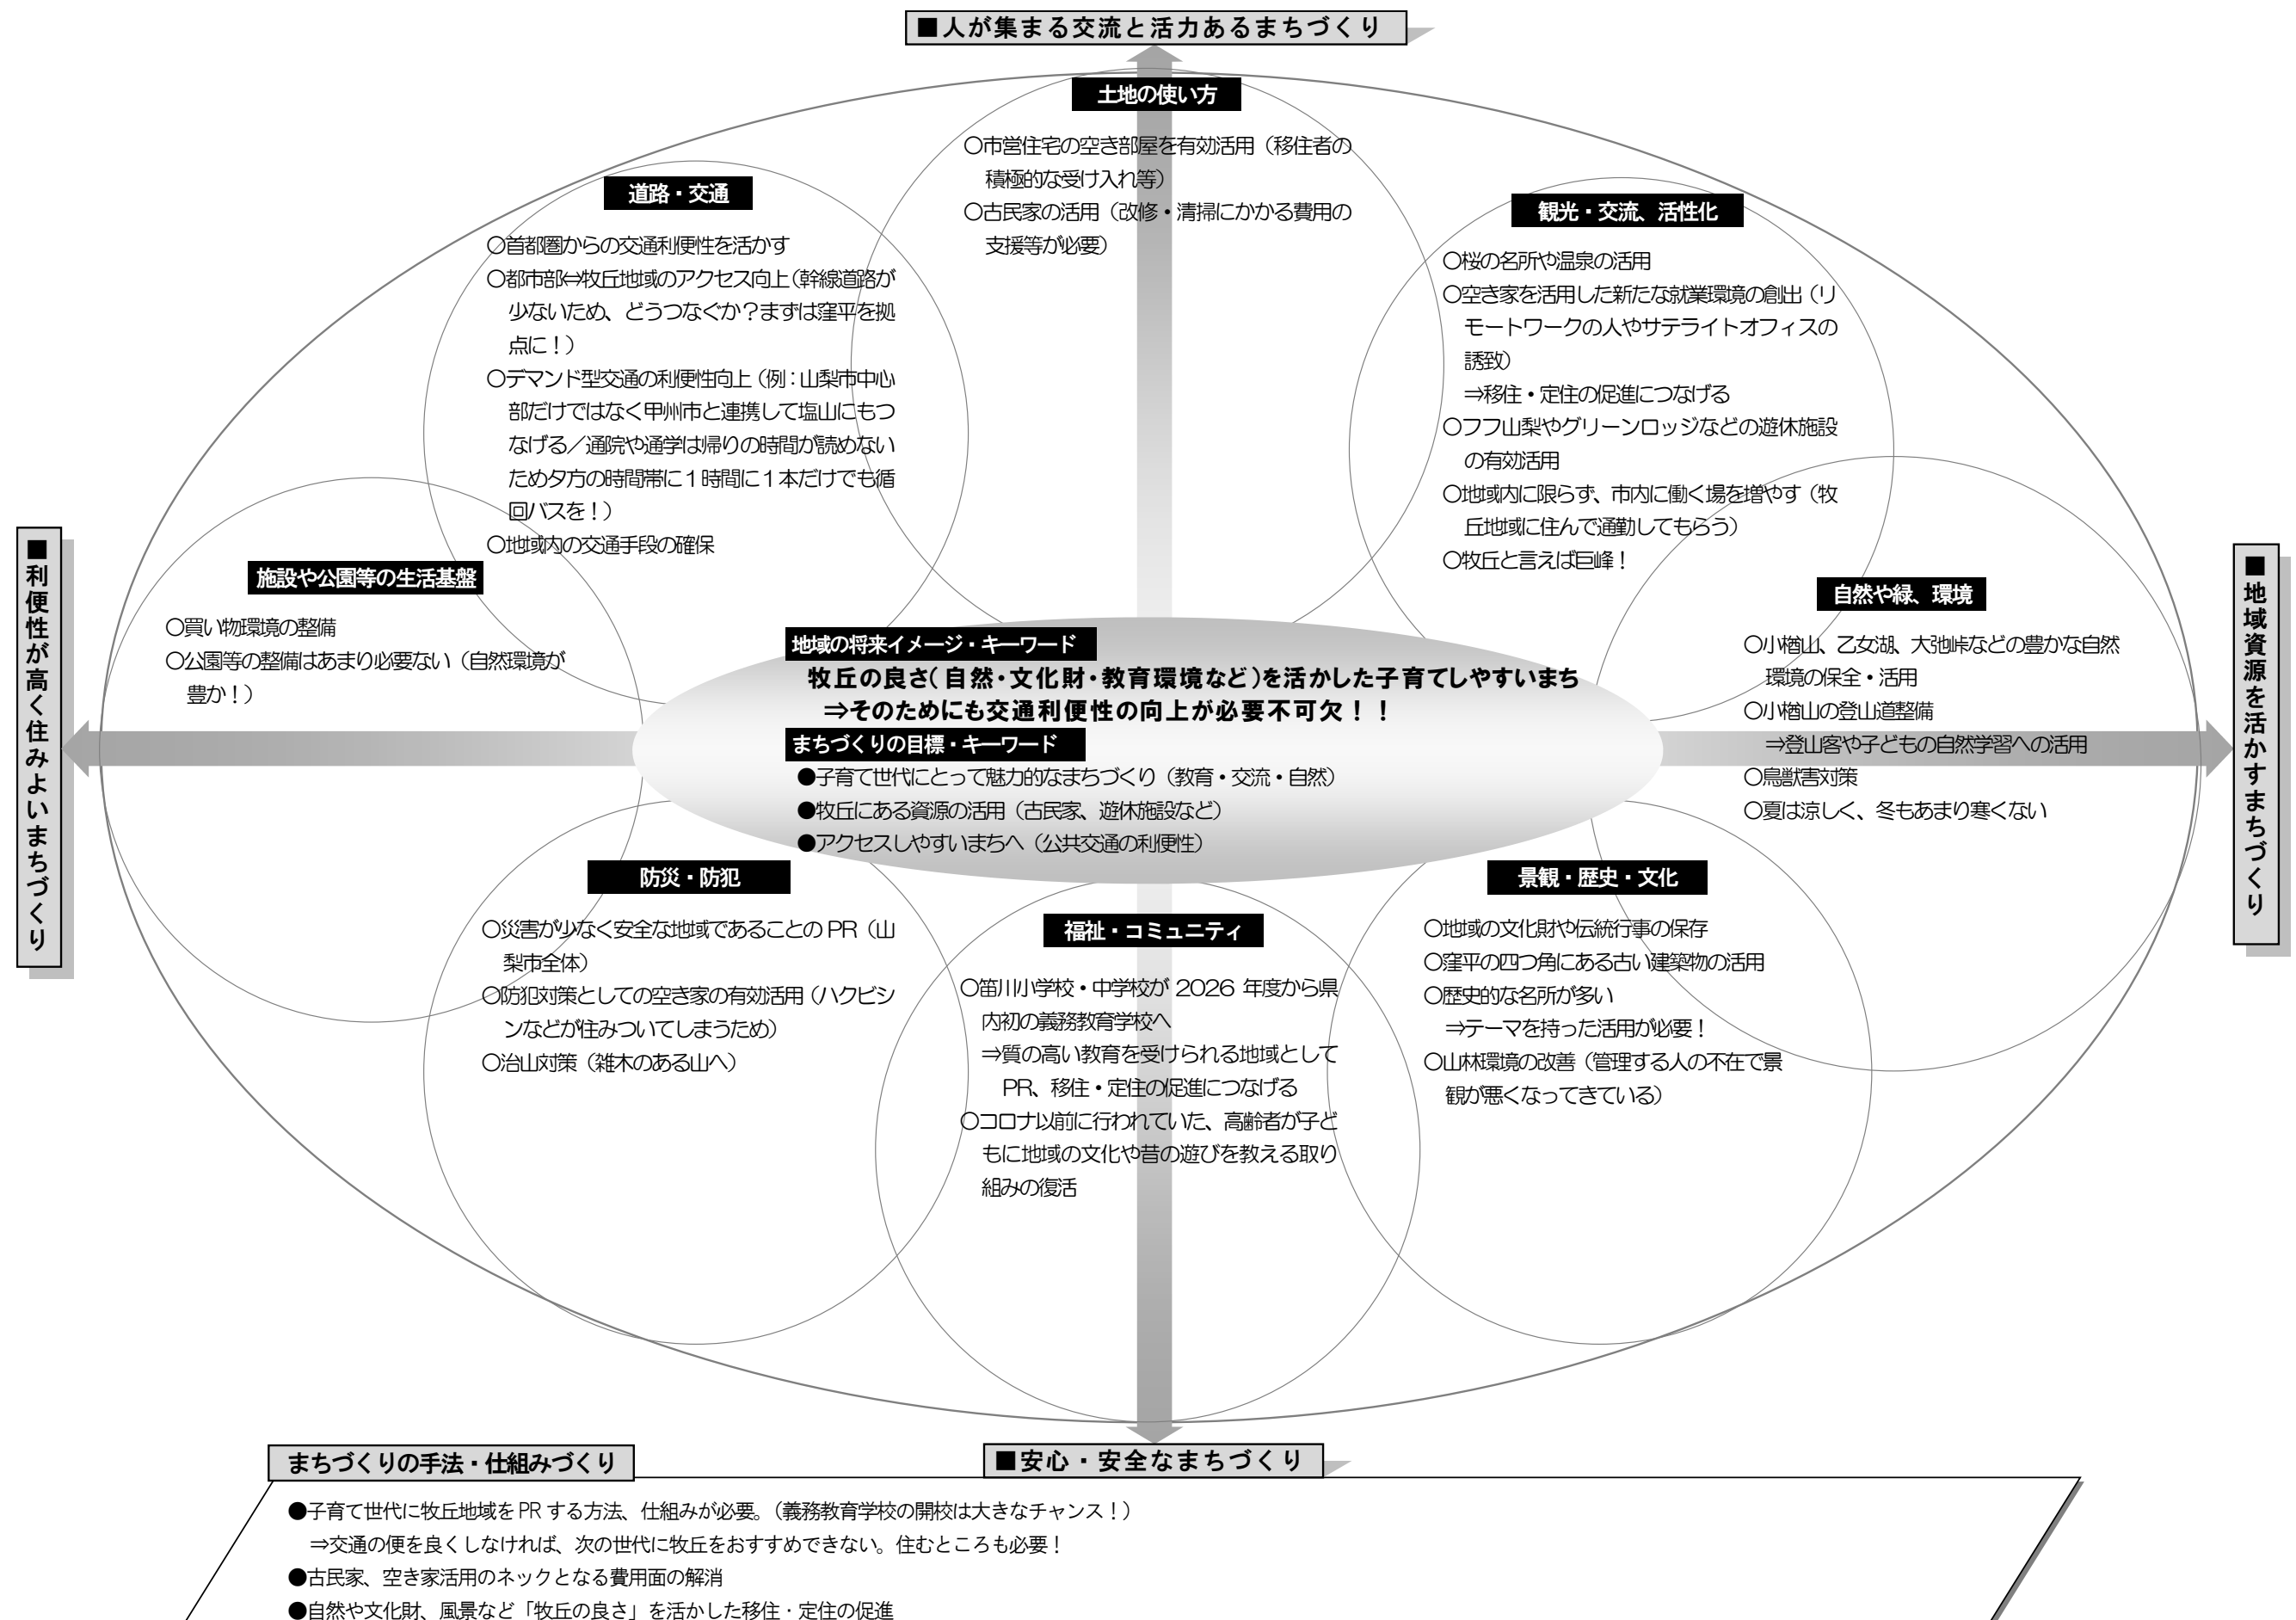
■人が集まる交流と活力あるまちづくり

土地の使い方
○市営住宅の空き部屋を有効活用（移住者の積極的な受け入れ等）
○古民家の活用（改修・清掃にかかる費用の支援等が必要）

道路・交通
○首都圏からの交通利便性を活かす
○都市部⇔牧丘地域のアクセス向上（幹線道路が少ないため、どうつなぐか？まずは窪平を拠点に！）
○デマンド型交通の利便性向上（例：山梨市中心部だけではなく甲州市と連携して塩山にもつなげる／通院や通学は帰りの時間が読めないため夕方の時間帯に１時間に１本だけでも循回バスを！）
○地域内の交通手段の確保

観光・交流、活性化
○桜の名所や温泉の活用
○空き家を活用した新たな就業環境の創出（リモートワークの人やサテライトオフィスの誘致）
⇒移住・定住の促進につなげる
○フフ山梨やグリーンロッジなどの遊休施設の有効活用
○地域内に限らず、市内に働く場を増やす（牧丘地域に住んで通勤してもらう）
○牧丘と言えば巨峰！

■利便性が高く住みよいまちづくり

施設や公園等の生活基盤
○買い物環境の整備
○公園等の整備はあまり必要ない（自然環境が豊か！）

地域の将来イメージ・キーワード
牧丘の良さ（自然・文化財・教育環境など）を活かした子育てしやすいまち
⇒そのためにも交通利便性の向上が必要不可欠！！
まちづくりの目標・キーワード
●子育て世代にとって魅力的なまちづくり（教育・交流・自然）
●牧丘にある資源の活用（古民家、遊休施設など）
●アクセスしやすいまちへ（公共交通の利便性）

■地域資源を活かすまちづくり

自然や緑、環境
○小楢山、乙女湖、大弛峠などの豊かな自然環境の保全・活用
○小楢山の登山道整備
⇒登山客や子どもの自然学習への活用
○鳥獣害対策
○夏は涼しく、冬もあまり寒くない

防災・防犯
○災害が少なく安全な地域であることのPR（山梨市全体）
○防犯対策としての空き家の有効活用（ハクビシンなどが住みついてしまうため）
○治山対策（雑木のある山へ）

福祉・コミュニティ
○笛川小学校・中学校が 2026 年度から県内初の義務教育学校へ
⇒質の高い教育を受けられる地域としてPR、移住・定住の促進につなげる
○コロナ以前に行われていた、高齢者が子どもに地域の文化や昔の遊びを教える取り組みの復活

景観・歴史・文化
○地域の文化財や伝統行事の保存
○窪平の四つ角にある古い建築物の活用
○歴史的な名所が多い
⇒テーマを持った活用が必要！
○山林環境の改善（管理する人の不在で景観が悪くなってきている）

■安心・安全なまちづくり

まちづくりの手法・仕組みづくり
●子育て世代に牧丘地域をPRする方法、仕組みが必要。（義務教育学校の開校は大きなチャンス！）
⇒交通の便を良くしなければ、次の世代に牧丘をおすすめできない。住むところも必要！
●古民家、空き家活用のネックとなる費用面の解消
●自然や文化財、風景など「牧丘の良さ」を活かした移住・定住の促進